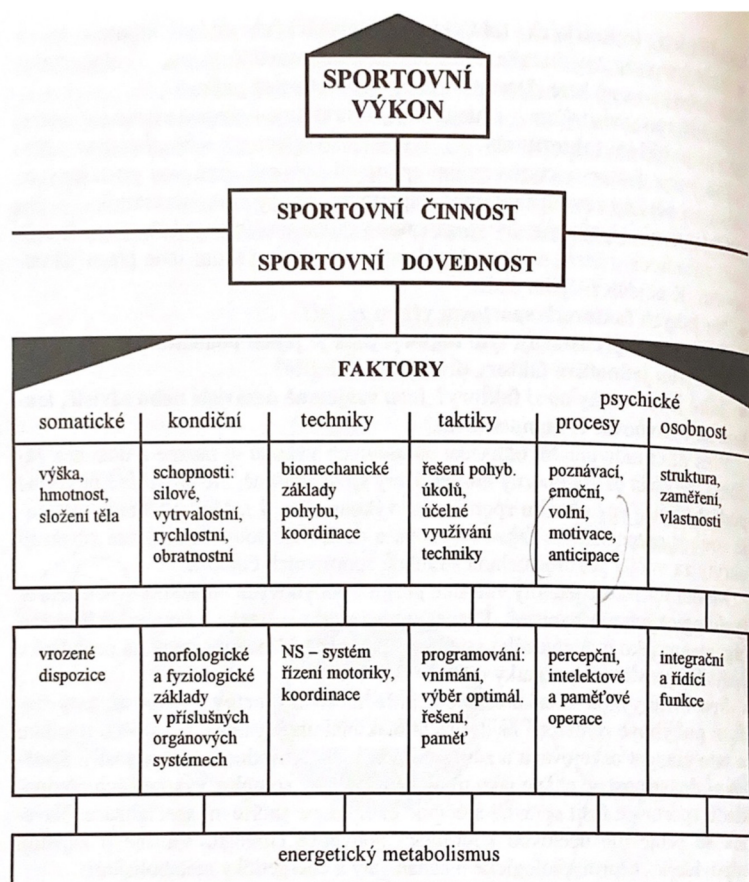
SPORTOVNÍ VÝKON

SPORTOVNÍ ČINNOST

SPORTOVNÍ DOVEDNOST

FAKTORY

| somatické | kondiční | techniky | taktiky | psychické procesy | osobnost |
|---|---|---|---|---|---|
| výška, hmotnost, složení těla | schopnosti: silové, vytrvalostní, rychlostní, obratnostní | biomechanické základy pohybu, koordinace | řešení pohyb. úkolů, účelné využívání techniky | poznávací, emoční, volní, motivace, anticipace | struktura, zaměření, vlastnosti |
| vrozené dispozice | morfologické a fyziologické základy v příslušných orgánových systémech | NS – systém řízení motoriky, koordinace | programování: vnímání, výběr optimál. řešení, paměť | percepční, intelektové a paměťové operace | integrační a řídící funkce |

energetický metabolismus